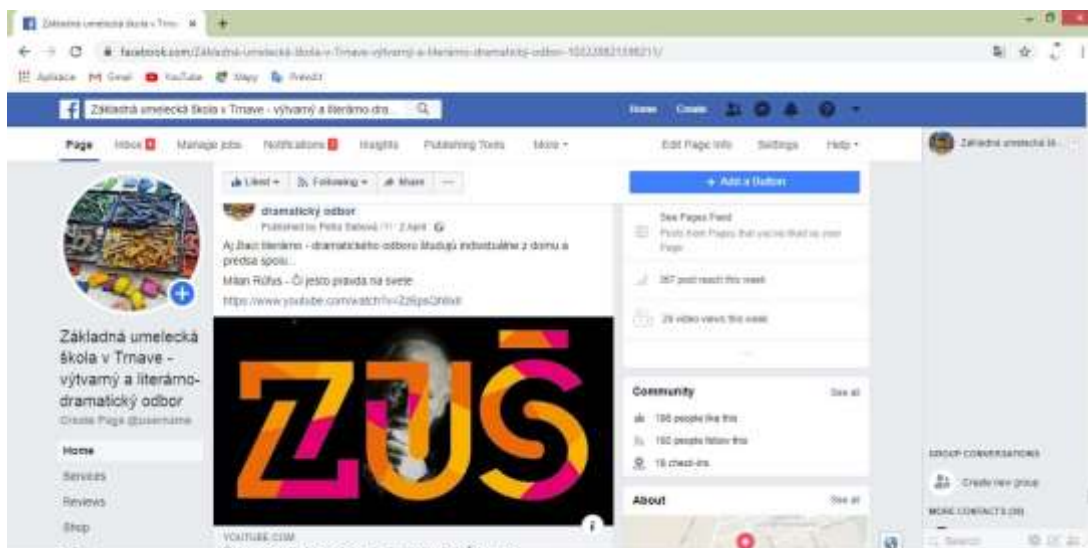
Základná umelecká škola v Trn... ×

facebook.com/Základná-umelecká-škola-v-Trnave-výtvarný-a-literárno-dramatický-odbor-102226821336211/

Aplikácie Gmail YouTube Mapy Preložiť

Základná umelecká škola v Trnave - výtvarný a literárno-dra...

Home Create

Page Inbox Manage Jobs Notifications Insights Publishing Tools More ▾ Edit Page Info Settings Help ▾

Liked ▾ Following ▾ Share ···

+ Add a Button

dramatický odbor

Published by Petra Balová · 2 April

Aj žiaci literárno - dramatického odboru študujú individuálne z domu a predsa spolu...

Milan Rúfus - Či ješte pravda na svete

https://www.youtube.com/watch?v=Z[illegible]

ZUŠ

YOUTUBE.COM

See Pages Feed

Posts from Pages that you've liked as your Page

267 post reach this week

29 video views this week

Community See all

195 people like this

192 people follow this

16 check-ins

About See all

Základná umelecká škola v Trnave - výtvarný a literárno-dramatický odbor

Create Page @username

Home

Services

Reviews

Shop

Základná umelecká šk...

GROUP CONVERSATIONS

Create new group

MORE CONTACTS (39)

Search